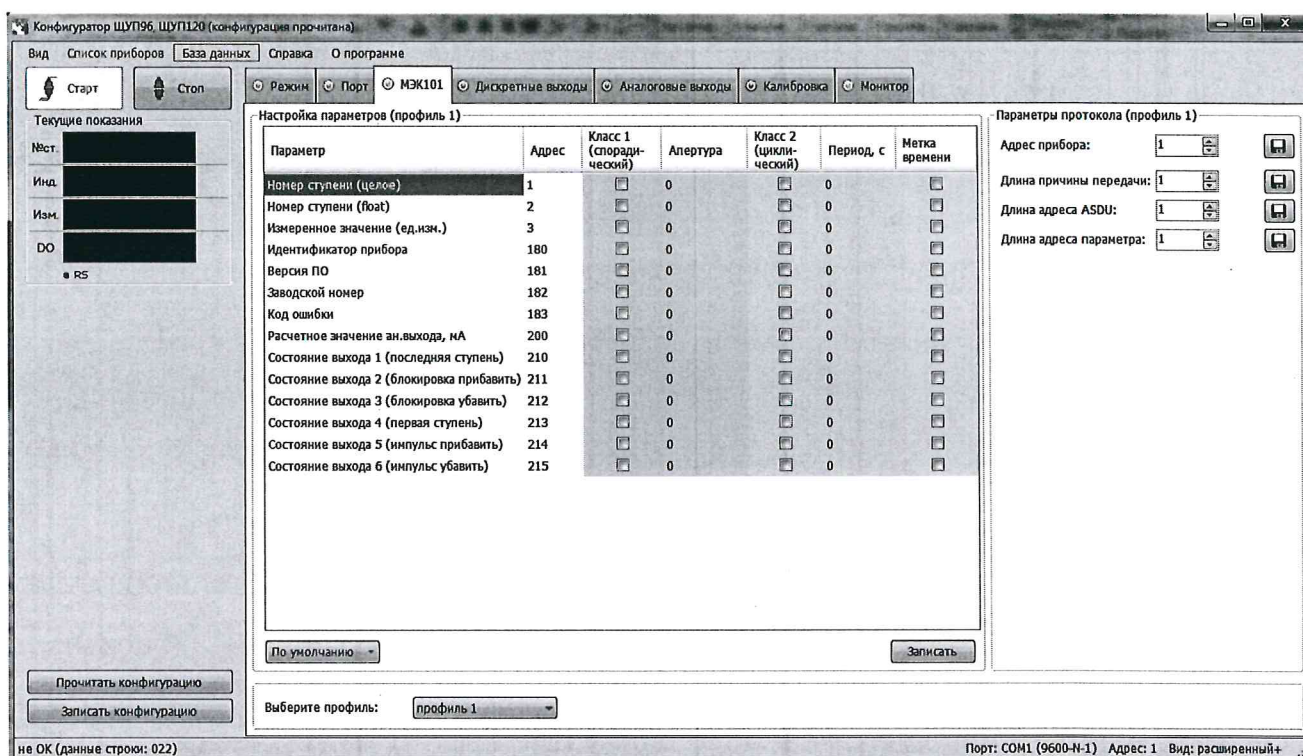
Конфигуратор ЩУП96, ЩУП120 (конфигурация прочитана)

Вид Список приборов База данных Справка О программе

Старт Стоп

Режим Порт МЭК101 Дискретные выходы Аналоговые выходы Калибровка Монитор

Текущие показания

№ст.

Инд.

Изм.

DO

RS

Настройка параметров (профиль 1)

| Параметр | Адрес | Класс 1 (споради-ческий) | Апертура | Класс 2 (цикли-ческий) | Период, с | Метка времени |
|---|---|---|---|---|---|---|
| Номер ступени (целое) | 1 | | 0 | | 0 | |
| Номер ступени (float) | 2 | | 0 | | 0 | |
| Измеренное значение (ед.изм.) | 3 | | 0 | | 0 | |
| Идентификатор прибора | 180 | | 0 | | 0 | |
| Версия ПО | 181 | | 0 | | 0 | |
| Заводской номер | 182 | | 0 | | 0 | |
| Код ошибки | 183 | | 0 | | 0 | |
| Расчетное значение ан.выхода, мА | 200 | | 0 | | 0 | |
| Состояние выхода 1 (последняя ступень) | 210 | | 0 | | 0 | |
| Состояние выхода 2 (блокировка прибавить) | 211 | | 0 | | 0 | |
| Состояние выхода 3 (блокировка убавить) | 212 | | 0 | | 0 | |
| Состояние выхода 4 (первая ступень) | 213 | | 0 | | 0 | |
| Состояние выхода 5 (импульс прибавить) | 214 | | 0 | | 0 | |
| Состояние выхода 6 (импульс убавить) | 215 | | 0 | | 0 | |

По умолчанию

Записать

Параметры протокола (профиль 1)

Адрес прибора: 1

Длина причины передачи: 1

Длина адреса ASDU: 1

Длина адреса параметра: 1

Прочитать конфигурацию

Записать конфигурацию

Выберите профиль: профиль 1

не ОК (данные строки: 022)

Порт: COM1 (9600-N-1) Адрес: 1 Вид: расширенный+